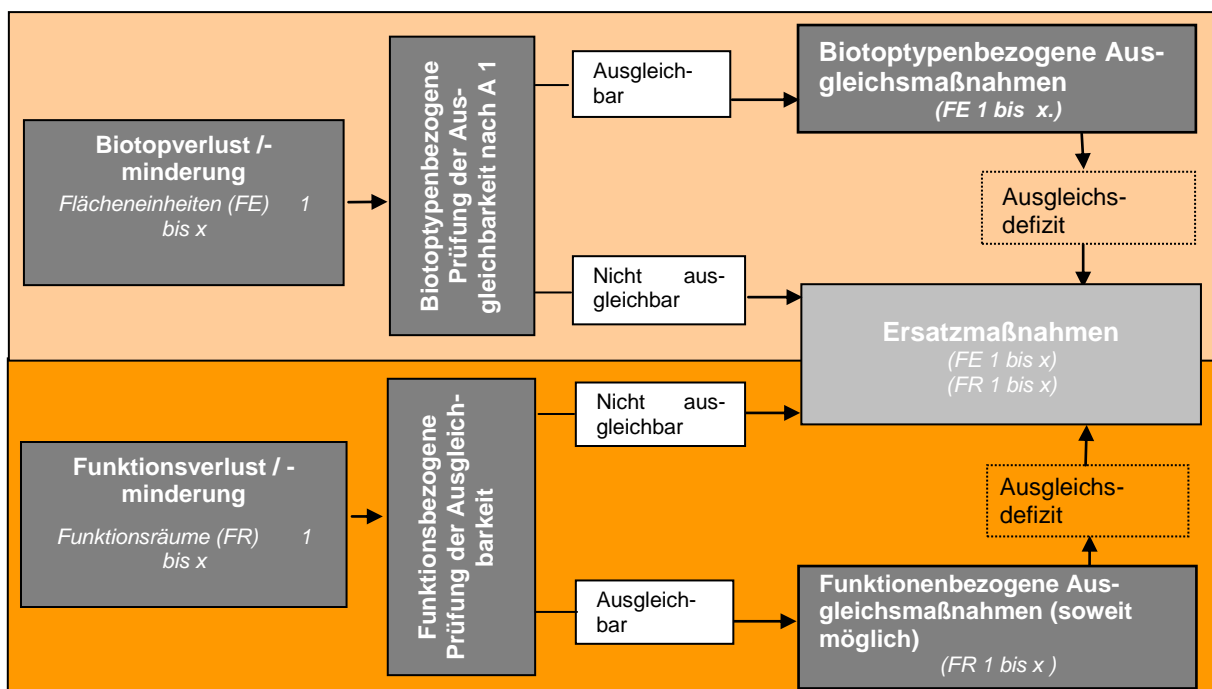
Biotopverlust /-minderung
Flächeneinheiten (FE) 1 bis x

Biotoptypenbezogene Prüfung der Ausgleichbarkeit nach A 1

Ausgleichbar

Biotoptypenbezogene Ausgleichsmaßnahmen
(FE 1 bis x.)

Ausgleichsdefizit

Nicht ausgleichbar

Ersatzmaßnahmen
(FE 1 bis x)
(FR 1 bis x)

Funktionsverlust / -minderung
Funktionsräume (FR) 1 bis x

Funktionsbezogene Prüfung der Ausgleichbarkeit

Nicht ausgleichbar

Ausgleichsdefizit

Ausgleichbar

Funktionenbezogene Ausgleichsmaßnahmen (soweit möglich)
(FR 1 bis x )